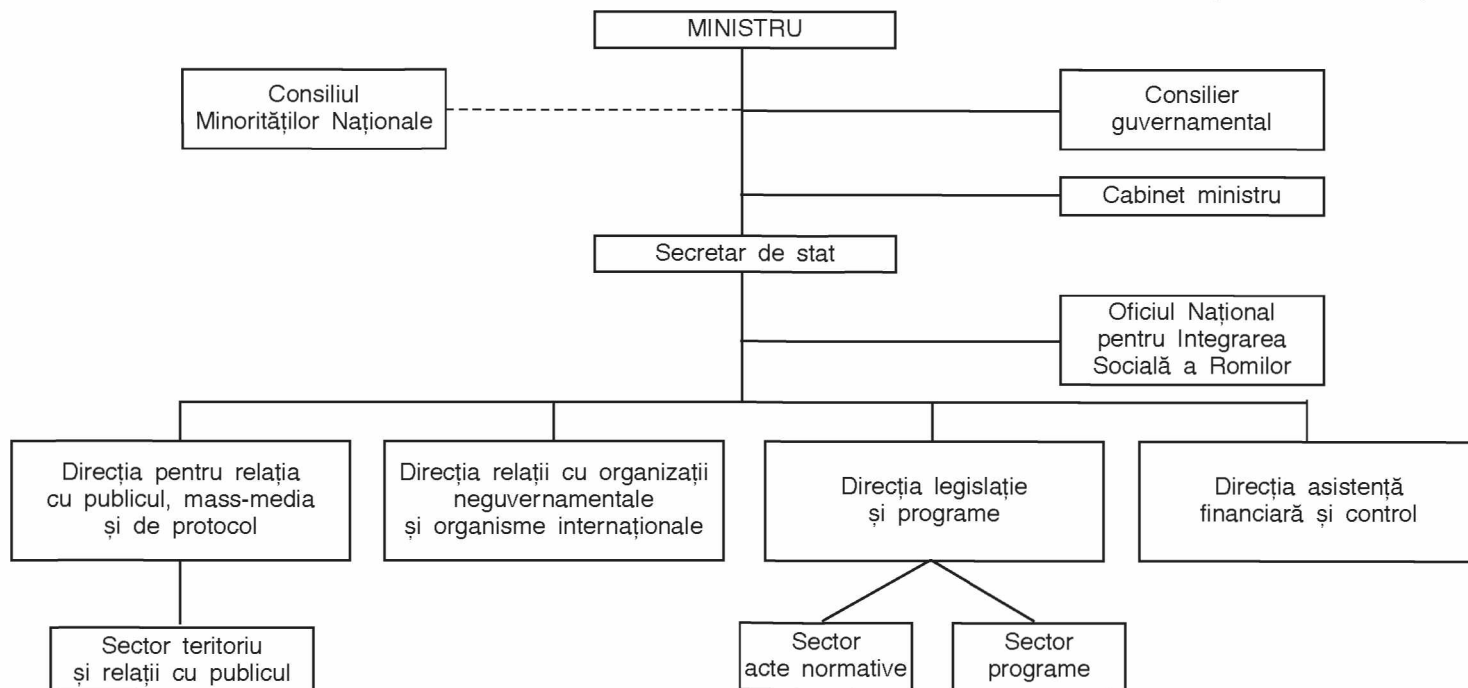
MINISTRU

Consiliul Minorităților Naționale

Consilier guvernamental

Cabinet ministru

Secretar de stat

Oficiul Național pentru Integrarea Socială a Romilor

Direcția pentru relația cu publicul, mass-media și de protocol

Direcția relații cu organizații neguvernamentale și organisme internaționale

Direcția legislație și programe

Direcția asistență financiară și control

Sector teritoriu și relații cu publicul

Sector acte normative

Sector programe